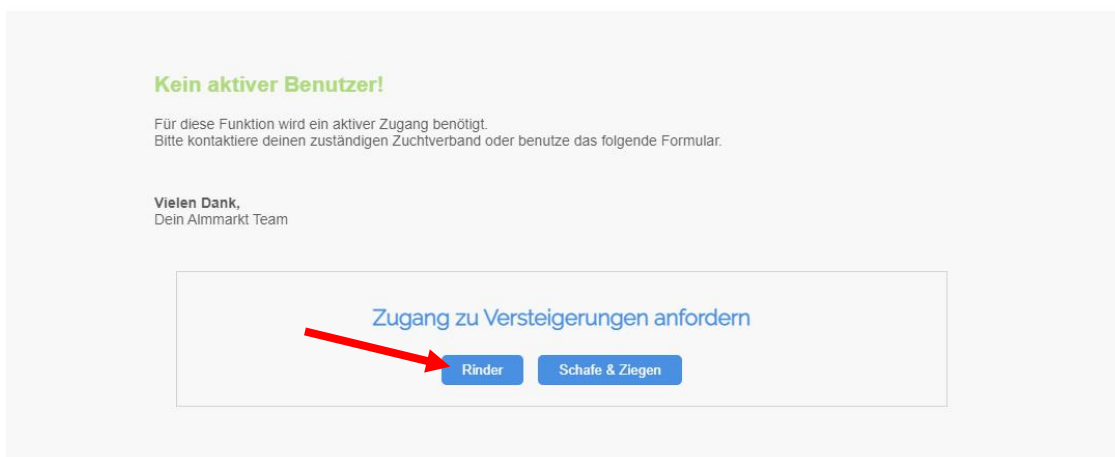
Kein aktiver Benutzer!

Für diese Funktion wird ein aktiver Zugang benötigt.
Bitte kontaktiere deinen zuständigen Zuchtverband oder benutze das folgende Formular.

Vielen Dank,
Dein Almmarkt Team

Zugang zu Versteigerungen anfordern

Rinder

Schafe & Ziegen